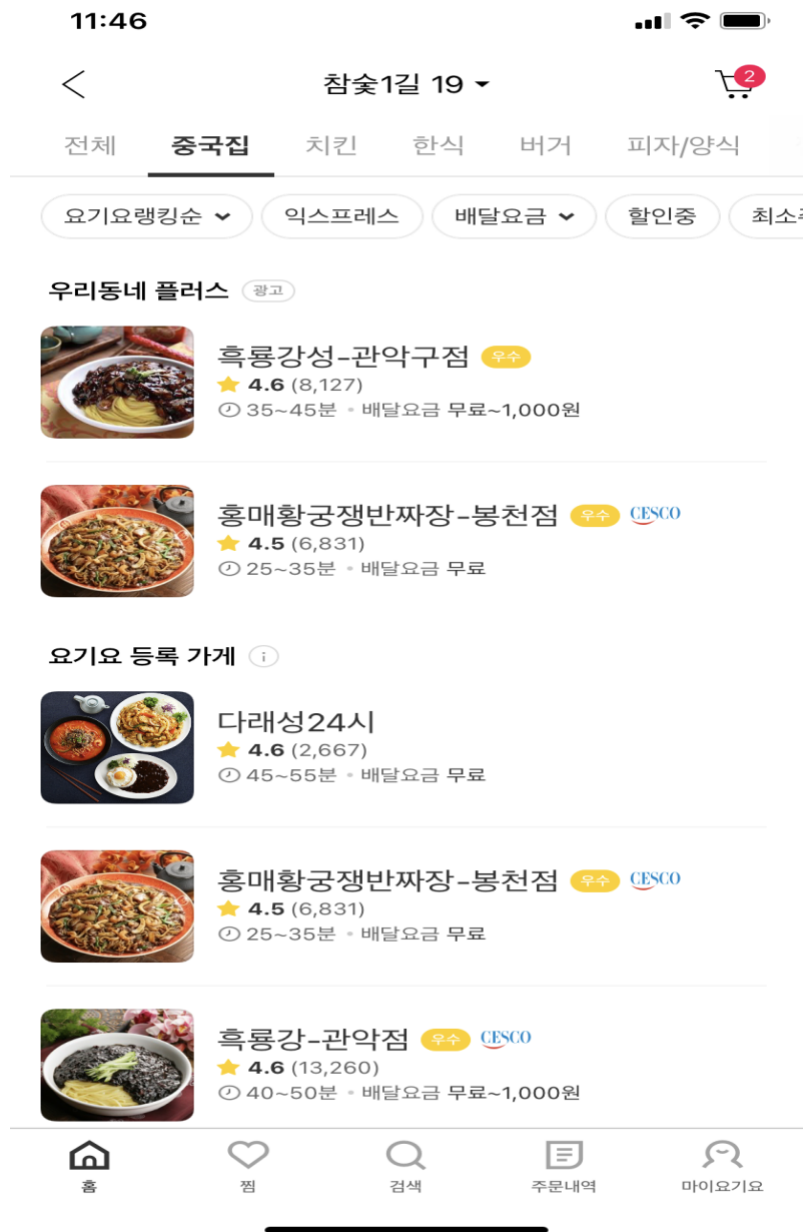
11:46

참숯1길 19

2

전체 중국집 치킨 한식 버거 피자/양식

요기요랭킹순 익스프레스 배달요금 할인중 최소주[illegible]

우리동네 플러스 광고

흑룡강성-관악구점 우수
4.6 (8,127)
35~45분 • 배달요금 무료~1,000원

홍매황궁쟁반짜장-봉천점 우수 CESCO
4.5 (6,831)
25~35분 • 배달요금 무료

요기요 등록 가게

다래성24시
4.6 (2,667)
45~55분 • 배달요금 무료

홍매황궁쟁반짜장-봉천점 우수 CESCO
4.5 (6,831)
25~35분 • 배달요금 무료

흑룡강-관악점 우수 CESCO
4.6 (13,260)
40~50분 • 배달요금 무료~1,000원

홈 찜 검색 주문내역 마이요기요